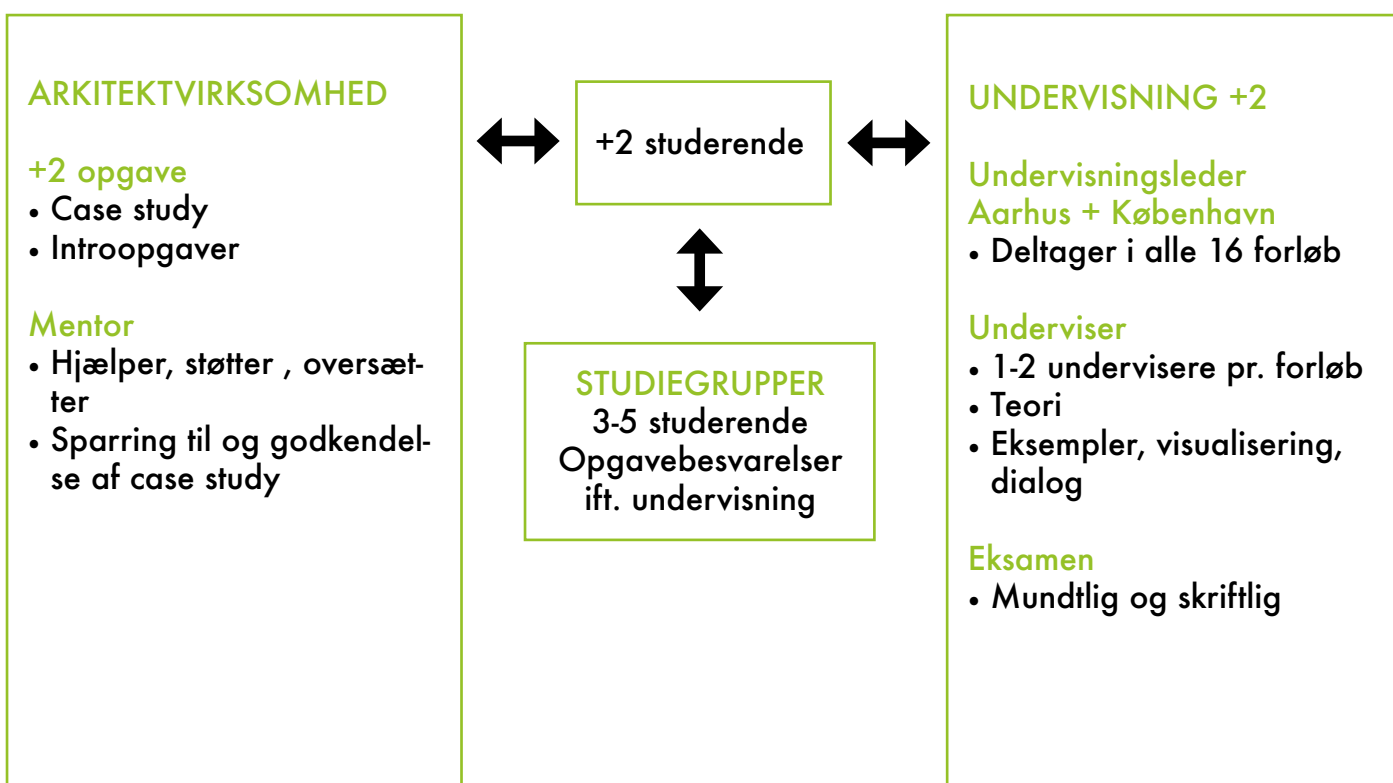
ARKITEKTVIRKSOMHED

+2 opgave
• Case study
• Introopgaver

Mentor
• Hjælper, støtter , oversætter
• Sparring til og godkendelse af case study

+2 studerende

STUDIEGRUPPER
3-5 studerende
Opgavebesvarelser
ift. undervisning

UNDERVISNING +2

Undervisningsleder
Aarhus + København
• Deltager i alle 16 forløb

Underviser
• 1-2 undervisere pr. forløb
• Teori
• Eksempler, visualisering, dialog

Eksamen
• Mundtlig og skriftlig